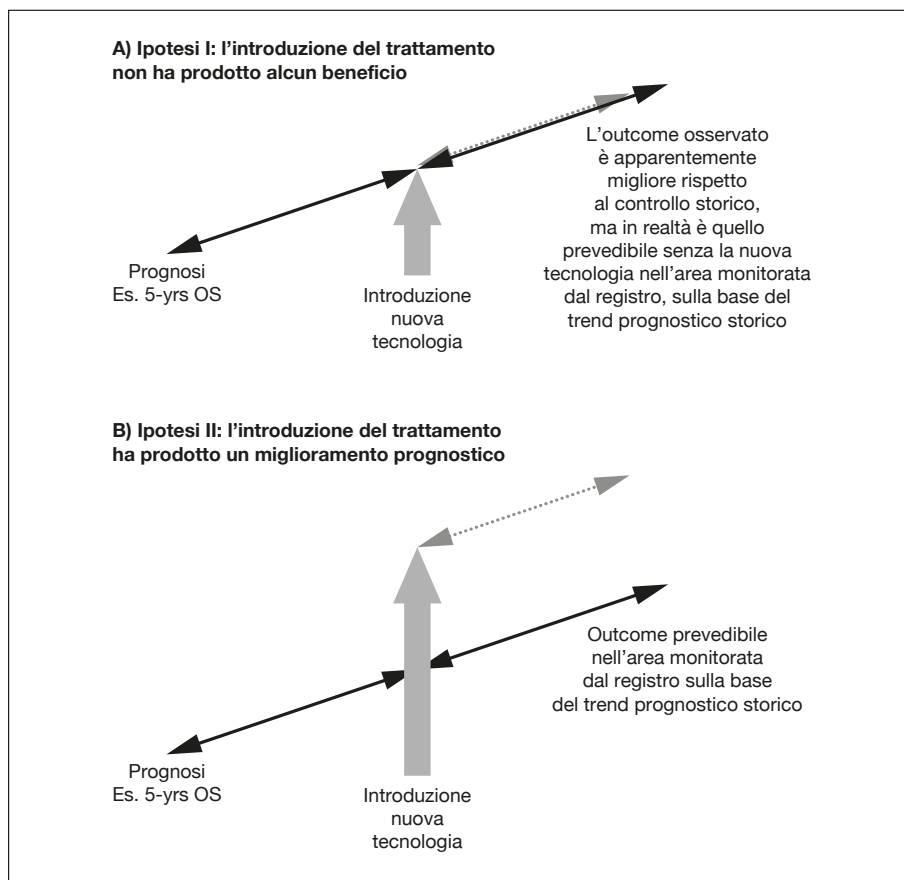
A) Ipotesi I: l'introduzione del trattamento non ha prodotto alcun beneficio

L'outcome osservato è apparentemente migliore rispetto al controllo storico, ma in realtà è quello prevedibile senza la nuova tecnologia nell'area monitorata dal registro, sulla base del trend prognostico storico

Prognosi
Es. 5-yrs OS

Introduzione nuova tecnologia

B) Ipotesi II: l'introduzione del trattamento ha prodotto un miglioramento prognostico

Outcome prevedibile nell'area monitorata dal registro sulla base del trend prognostico storico

Prognosi
Es. 5-yrs OS

Introduzione nuova tecnologia